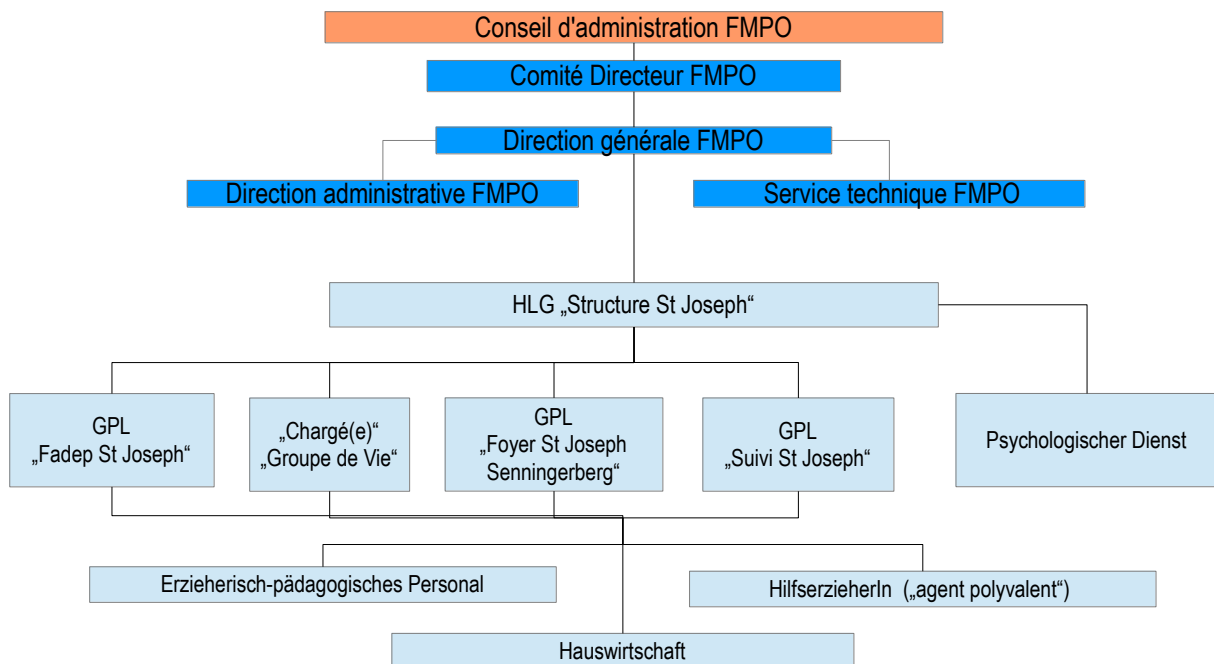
Conseil d'administration FMPO

Comité Directeur FMPO

Direction générale FMPO

Direction administrative FMPO

Service technique FMPO

HLG „Structure St Joseph“

GPL „Fadep St Joseph“

„Chargé(e)“ „Groupe de Vie“

GPL „Foyer St Joseph Senningerberg“

GPL „Suivi St Joseph“

Psychologischer Dienst

Erzieherisch-pädagogisches Personal

HilfserzieherIn („agent polyvalent“)

Hauswirtschaft